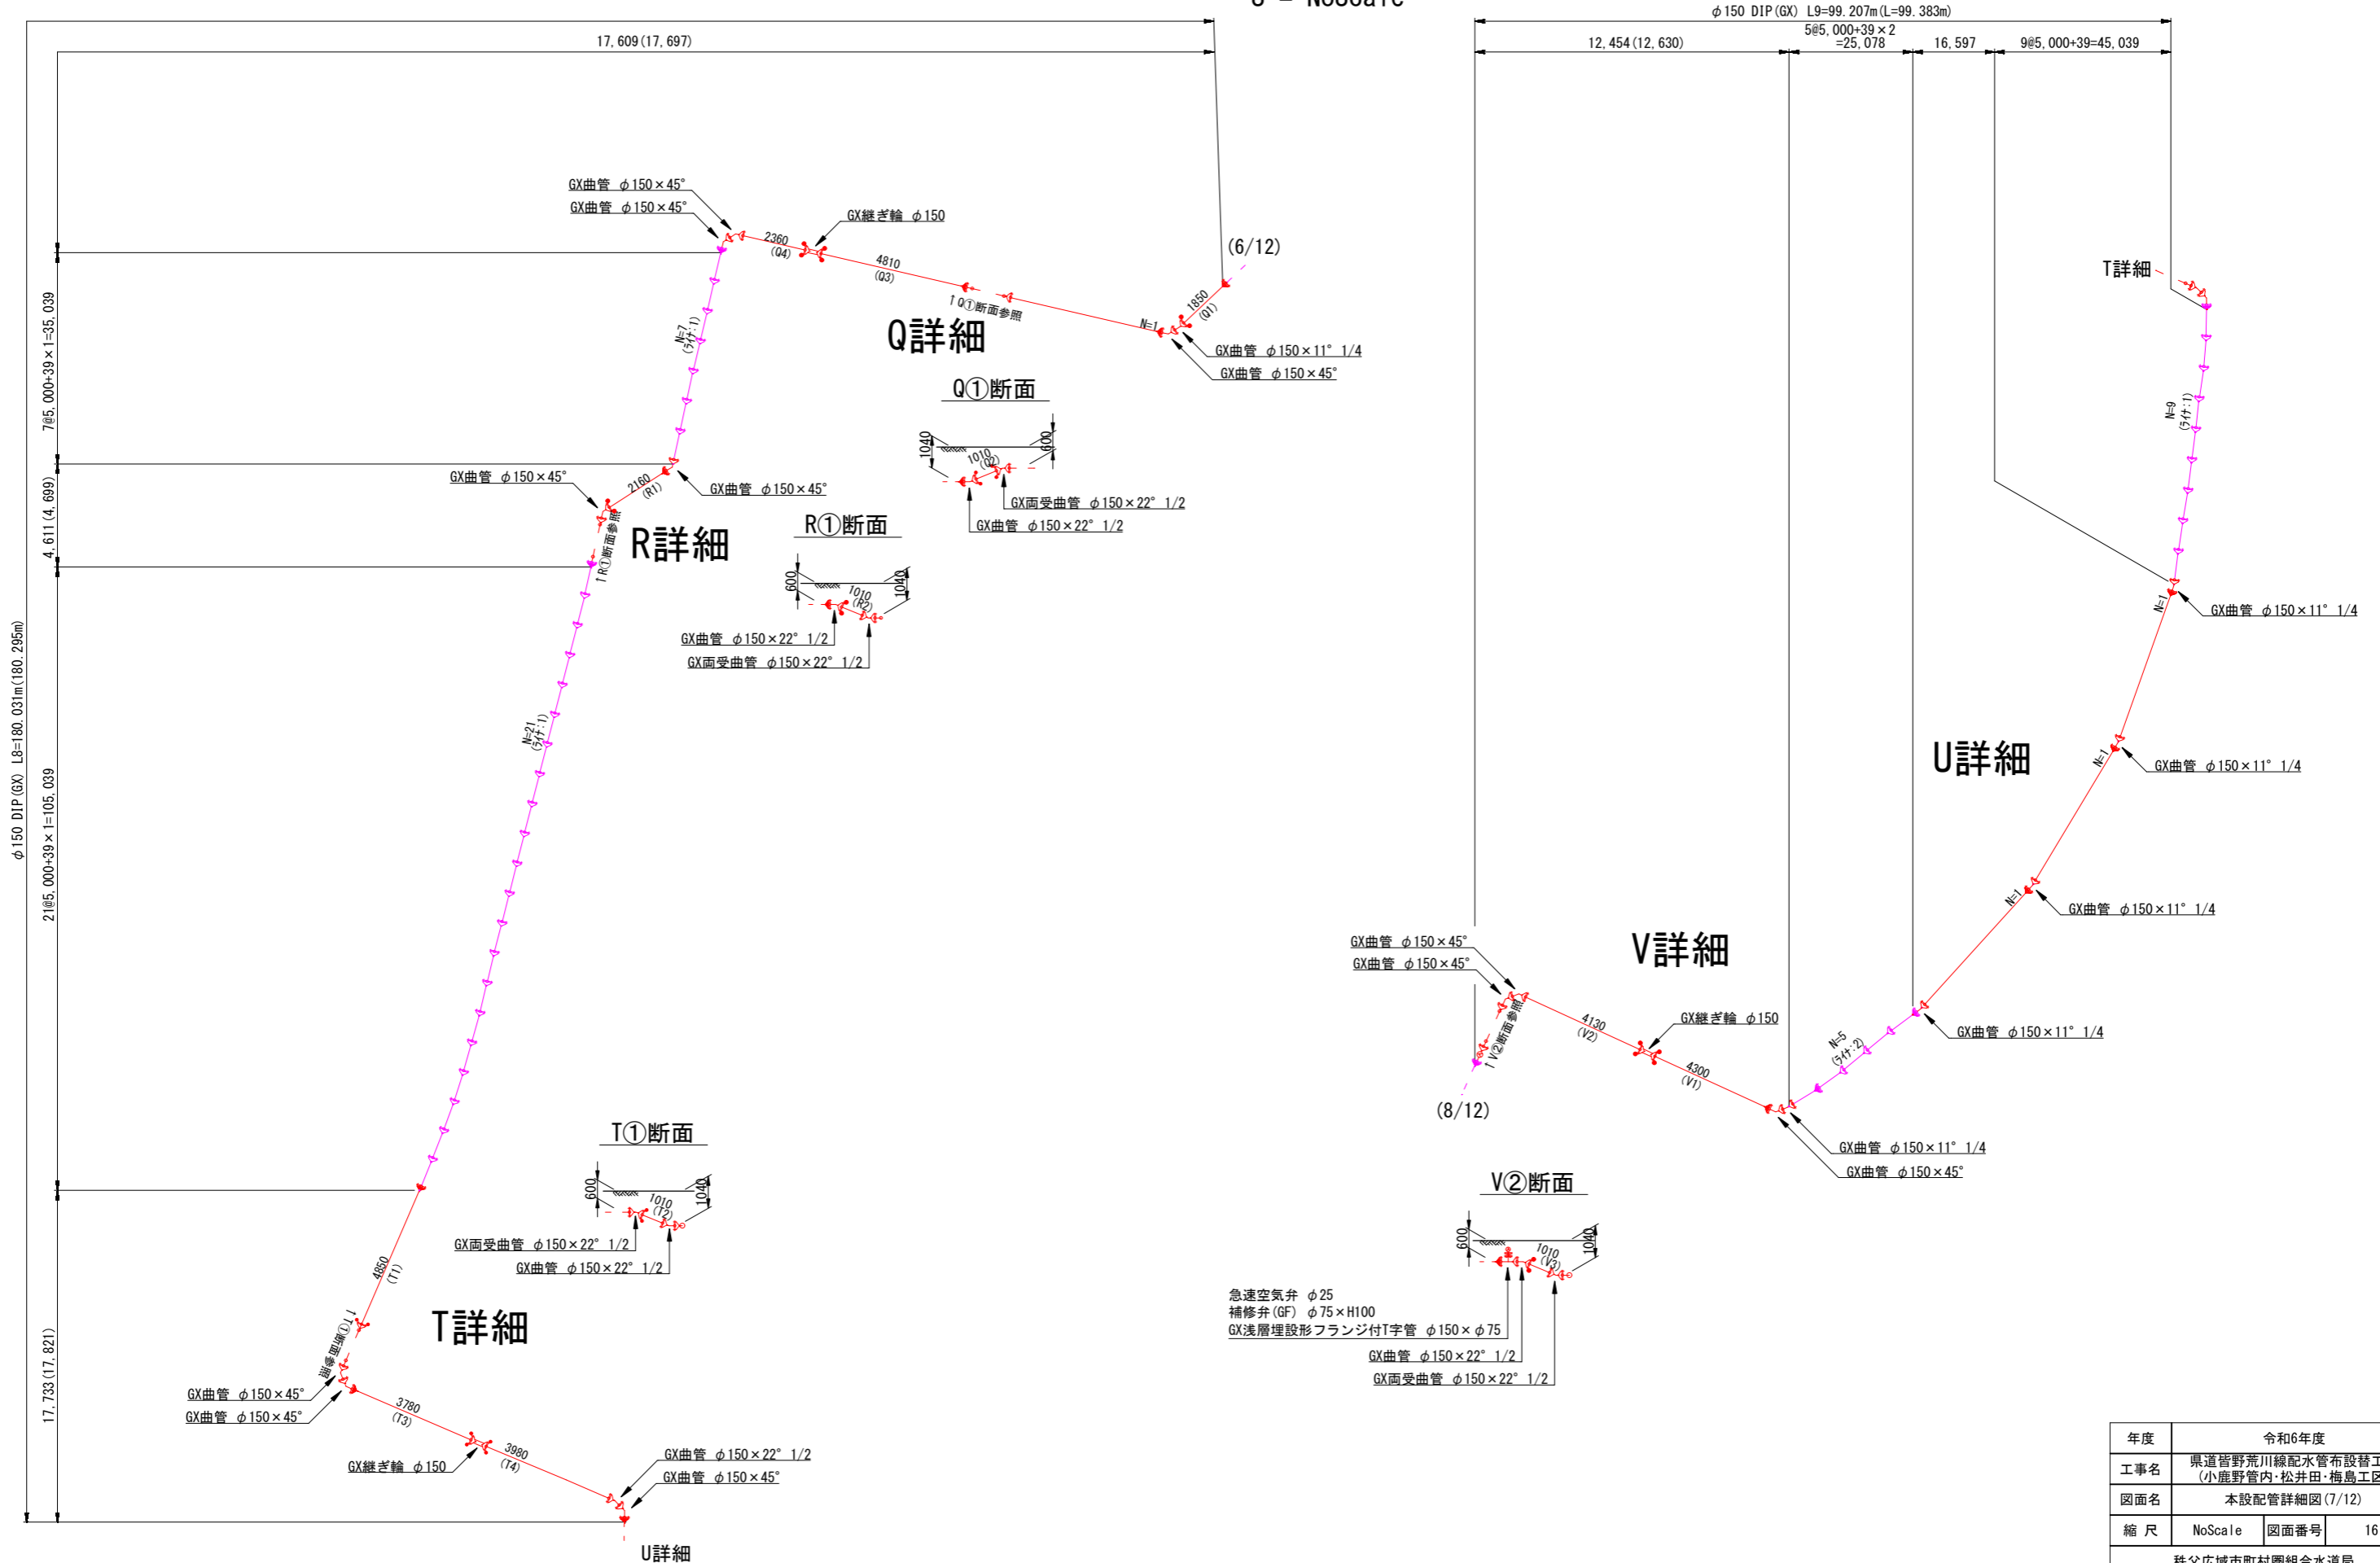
S = NoScale

17,609(17,697)

$\phi$150 DIP(GX) L9=99.207m(L=99.383m)
12,454(12,630)
5@5,000+39×2 =25,078
16,597
9@5,000+39=45,039

GX曲管 $\phi$150×45°
GX曲管 $\phi$150×45°
GX継ぎ輪 $\phi$150
2360 (Q4)
4810 (Q3)
1 Q①断面参照
1850 (Q1)
N=1
(6/12)
GX曲管 $\phi$150×11° 1/4
GX曲管 $\phi$150×45°
Q詳細
N=7 (ライナ:1)

Q①断面
1040
600
1010 (Q2)
GX両受曲管 $\phi$150×22° 1/2
GX曲管 $\phi$150×22° 1/2

7@5,000+39×1=35,039
4,611(4,699)
$\phi$150 DIP(GX) L8=180.031m(180.295m)
21@5,000+39×1=105,039
17,733(17,821)

GX曲管 $\phi$150×45°
2160 (R1)
GX曲管 $\phi$150×45°
1 R①断面参照
R詳細

R①断面
600
1010 (R2)
1040
GX曲管 $\phi$150×22° 1/2
GX両受曲管 $\phi$150×22° 1/2

N=21 (ライナ:1)

T①断面
600
1010 (T2)
1040
GX両受曲管 $\phi$150×22° 1/2
GX曲管 $\phi$150×22° 1/2

4850 (T1)
T詳細
1 T①断面参照
GX曲管 $\phi$150×45°
GX曲管 $\phi$150×45°
3780 (T3)
3980 (T4)
GX継ぎ輪 $\phi$150
GX曲管 $\phi$150×22° 1/2
GX曲管 $\phi$150×45°
U詳細

T詳細
N=9 (ライナ:1)
N=1
GX曲管 $\phi$150×11° 1/4
U詳細
N=1
GX曲管 $\phi$150×11° 1/4
N=1
GX曲管 $\phi$150×11° 1/4

GX曲管 $\phi$150×45°
GX曲管 $\phi$150×45°
V詳細
1 V②断面参照
4130 (V2)
GX継ぎ輪 $\phi$150
4300 (V1)
N=5 (ライナ:2)
GX曲管 $\phi$150×11° 1/4
(8/12)
GX曲管 $\phi$150×11° 1/4
GX曲管 $\phi$150×45°

V②断面
600
1010 (V3)
1040
急速空気弁 $\phi$25
補修弁(GF) $\phi$75×H100
GX浅層埋設形フランジ付T字管 $\phi$150×$\phi$75
GX曲管 $\phi$150×22° 1/2
GX両受曲管 $\phi$150×22° 1/2

| 年度 | 令和6年度 | | |
|---|---|---|---|
| 工事名 | 県道皆野荒川線配水管布設替工 (小鹿野管内·松井田·梅島工区 | | |
| 図面名 | 本設配管詳細図(7/12) | | |
| 縮 尺 | NoScale | 図面番号 | 16 |

秩父広域市町村圏組合水道局